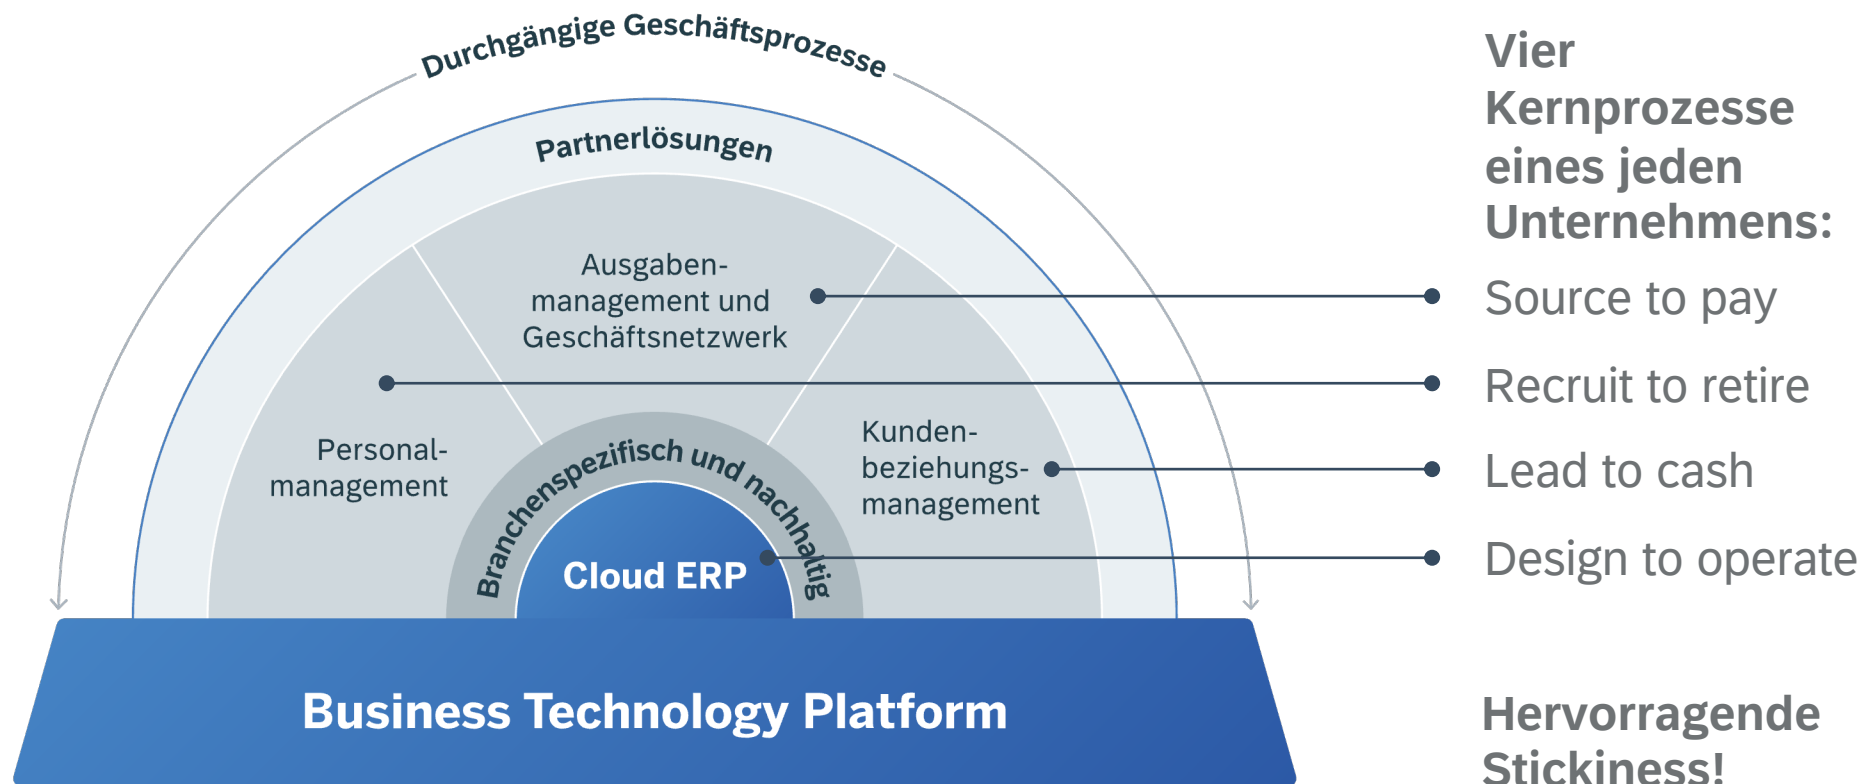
Durchgängige Geschäftsprozesse

Partnerlösungen

Ausgabenmanagement und Geschäftsnetzwerk

Personalmanagement

Kundenbeziehungsmanagement

Branchenspezifisch und nachhaltig

Cloud ERP

Business Technology Platform

Vier Kernprozesse eines jeden Unternehmens:

Source to pay

Recruit to retire

Lead to cash

Design to operate

Hervorragende Stickiness!